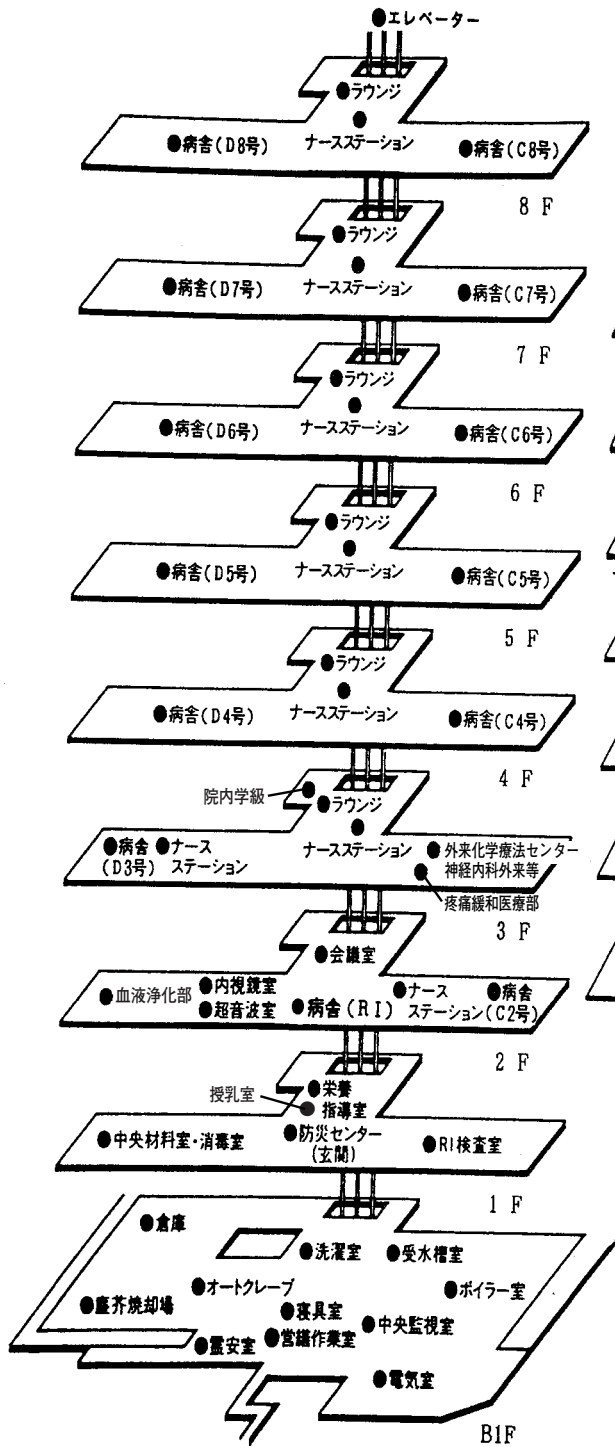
●エレベーター

●ラウンジ
●
ナースステーション
●病舎(D8号)
●病舎(C8号)
8 F

●ラウンジ
●
ナースステーション
●病舎(D7号)
●病舎(C7号)
7 F

●ラウンジ
●
ナースステーション
●病舎(D6号)
●病舎(C6号)
6 F

●ラウンジ
●
ナースステーション
●病舎(D5号)
●病舎(C5号)
5 F

●ラウンジ
●
ナースステーション
●病舎(D4号)
●病舎(C4号)
4 F

院内学級
●ラウンジ
●病舎 (D3号)
●ナース ステーション
●
ナースステーション
●外来化学療法センター 神経内科外来等
疼痛緩和医療部
3 F

●会議室
●血液浄化部
●内視鏡室
●超音波室
●病舎(RI)
●ナース ステーション(C2号)
●病舎
2 F

授乳室
●栄養 指導室
●中央材料室・消毒室
●防災センター (玄関)
●RI検査室
1 F

●倉庫
●洗濯室
●受水槽室
●オートクレーブ
●ボイラー室
●塵芥焼却場
●寝具室
●中央監視室
●霊安室
●営繕作業室
●電気室
B1F